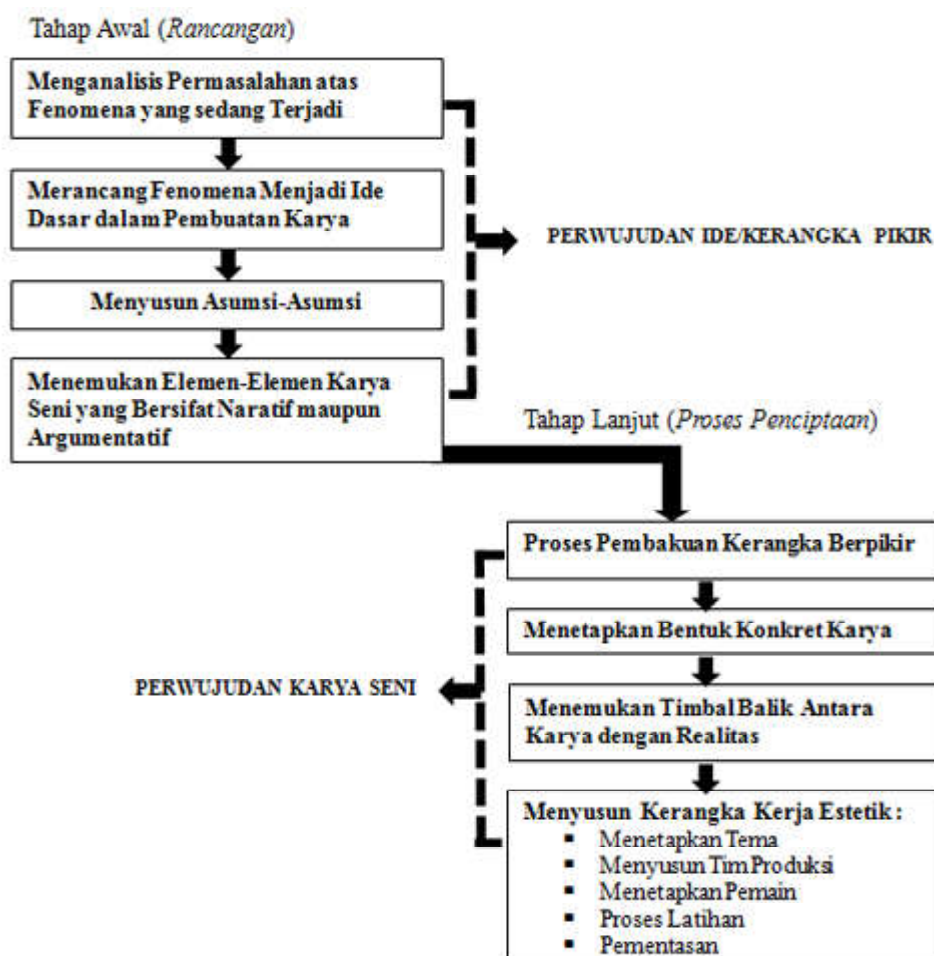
Tahap Awal (*Rancangan*)

Menganalisis Permasalahan atas Fenomena yang sedang Terjadi

Merancang Fenomena Menjadi Ide Dasar dalam Pembuatan Karya

Menyusun Asumsi-Asumsi

Menemukan Elemen-Elemen Karya Seni yang Bersifat Naratif maupun Argumentatif

PERWUJUDAN IDE/KERANGKA PIKIR

Tahap Lanjut (*Proses Penciptaan*)

Proses Pembakuan Kerangka Berpikir

Menetapkan Bentuk Konkret Karya

Menemukan Timbal Balik Antara Karya dengan Realitas

Menyusun Kerangka Kerja Estetik:
- Menetapkan Tema
- Menyusun Tim Produksi
- Menetapkan Pemain
- Proses Latihan
- Pementasan

PERWUJUDAN KARYA SENI